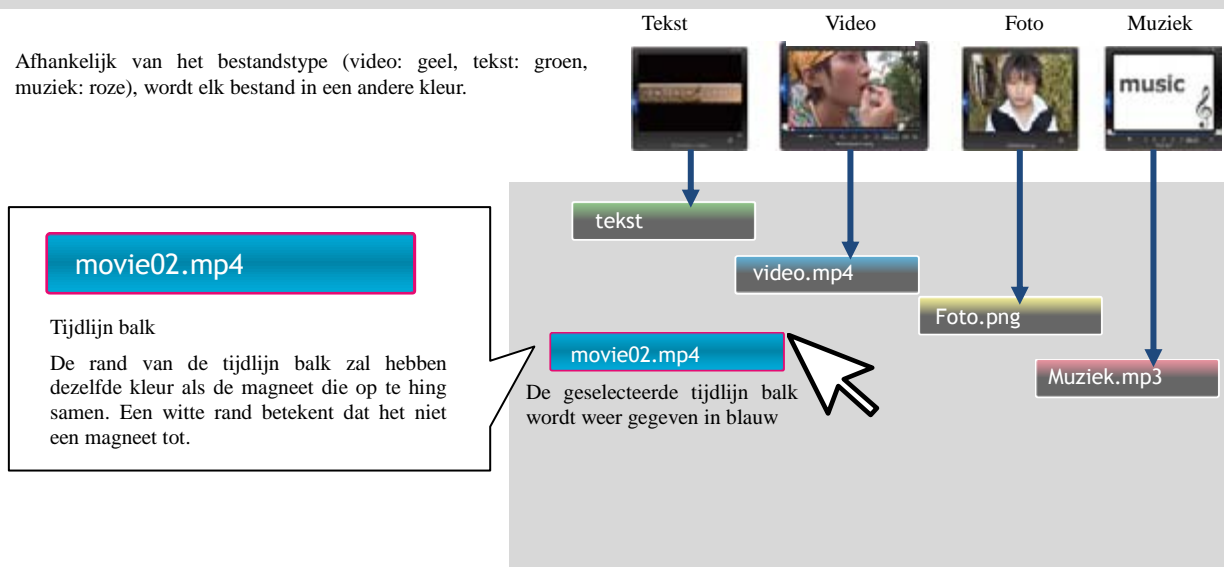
Afhankelijk van het bestandstype (video: geel, tekst: groen, muziek: roze), wordt elk bestand in een andere kleur.

Tekst

Video

Foto

Muziek

music

tekst

video.mp4

Foto.png

Muziek.mp3

movie02.mp4

Tijdlijn balk

De rand van de tijdlijn balk zal hebben dezelfde kleur als de magneet die op te hing samen. Een witte rand betekent dat het niet een magneet tot.

movie02.mp4

De geselecteerde tijdlijn balk wordt weer gegeven in blauw